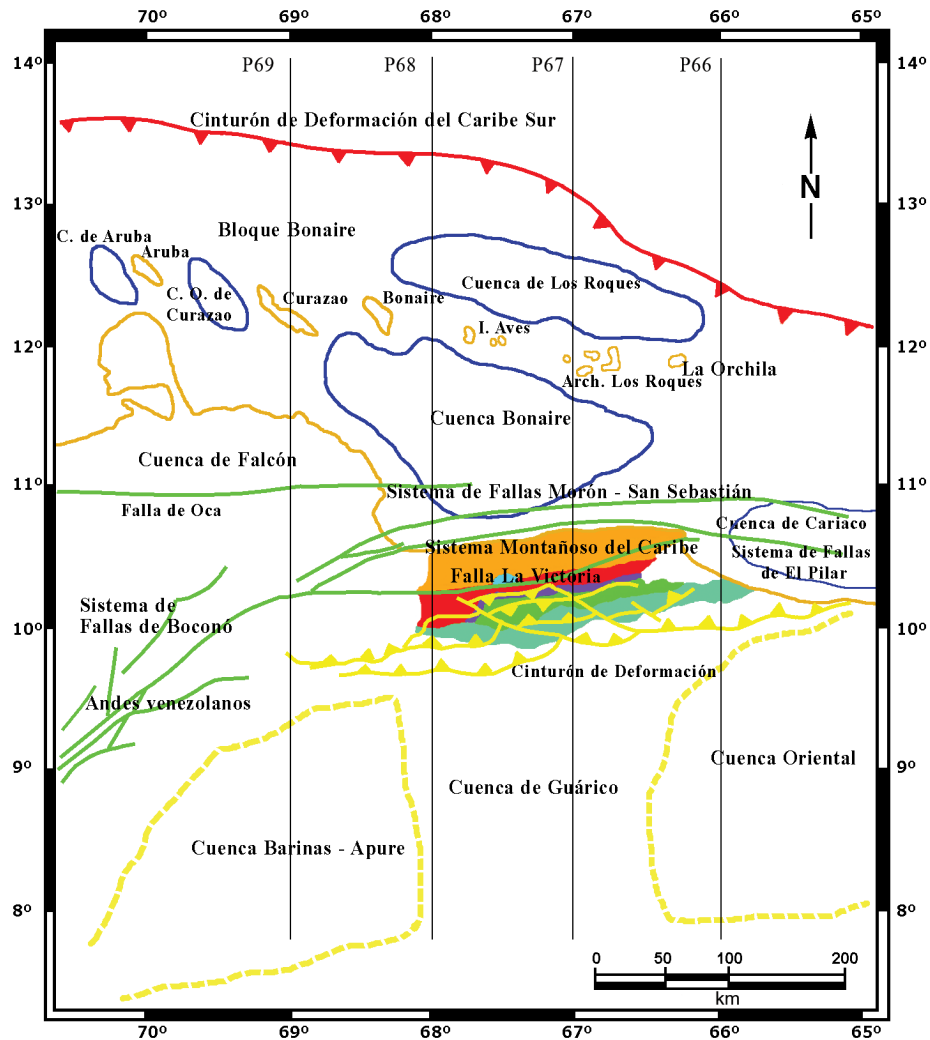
70º 69º 68º 67º 66º 65º

14º 13º 12º 11º 10º 9º 8º

P69 P68 P67 P66

N

Cinturón de Deformación del Caribe Sur

Bloque Bonaire

C. de Aruba

Aruba

C. O. de Curazao

Curazao

Bonaire

Cuenca de Los Roques

I. Aves

Arch. Los Roques

La Orchila

Cuenca Bonaire

Cuenca de Falcón

Sistema de Fallas Morón - San Sebastián

Falla de Oca

Cuenca de Cariaco

Sistema Montañoso del Caribe

Sistema de Fallas de El Pilar

Falla La Victoria

Sistema de Fallas de Boconó

Cinturón de Deformación

Andes venezolanos

Cuenca Oriental

Cuenca de Guárico

Cuenca Barinas - Apure

0 50 100 200

km

70º 69º 68º 67º 66º 65º

14º 13º 12º 11º 10º 9º 8º